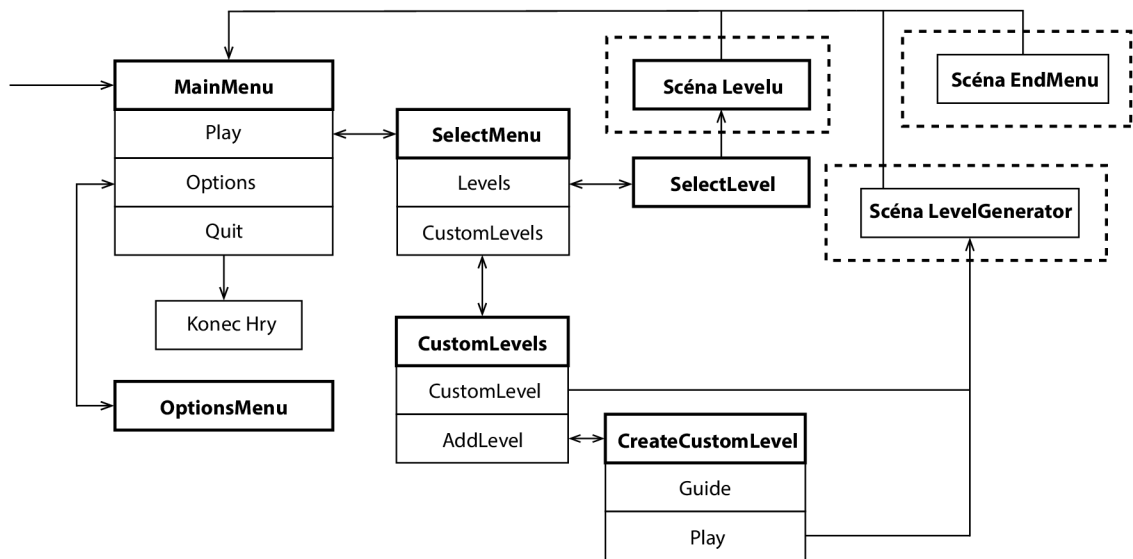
MainMenu
Play
Options
Quit

Konec Hry

OptionsMenu

SelectMenu
Levels
CustomLevels

Scéna Levelu

SelectLevel

Scéna EndMenu

Scéna LevelGenerator

CustomLevels
CustomLevel
AddLevel

CreateCustomLevel
Guide
Play